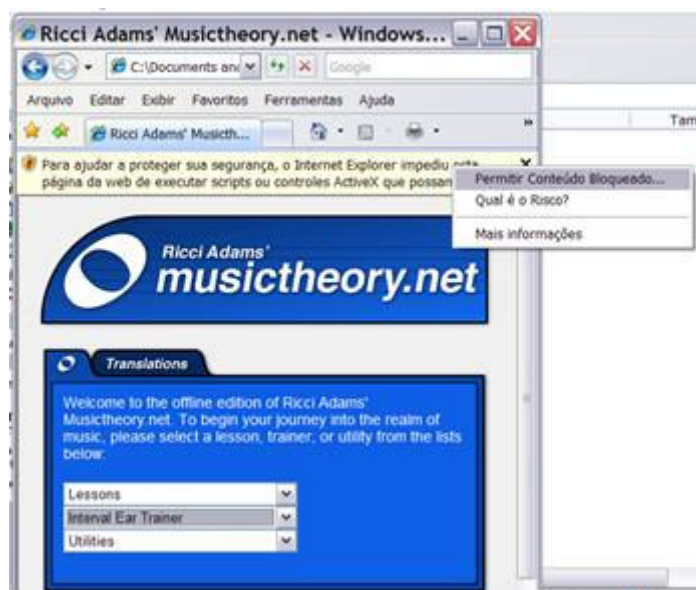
Ricci Adams' Musictheory.net - Windows...

C:\Documents an

Google

Arquivo Editar Exibir Favoritos Ferramentas Ajuda

Ricci Adams' Musicth...

Tam

Para ajudar a proteger sua segurança, o Internet Explorer impediu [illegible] página da web de executar scripts ou controles ActiveX que possam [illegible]

Permitir Conteúdo Bloqueado...

Qual é o Risco?

Mais informações

Ricci Adams'

musictheory.net

Translations

Welcome to the offline edition of Ricci Adams' Musictheory.net. To begin your journey into the realm of music, please select a lesson, trainer, or utility from the lists below.

Lessons

Interval Ear Trainer

Utilities